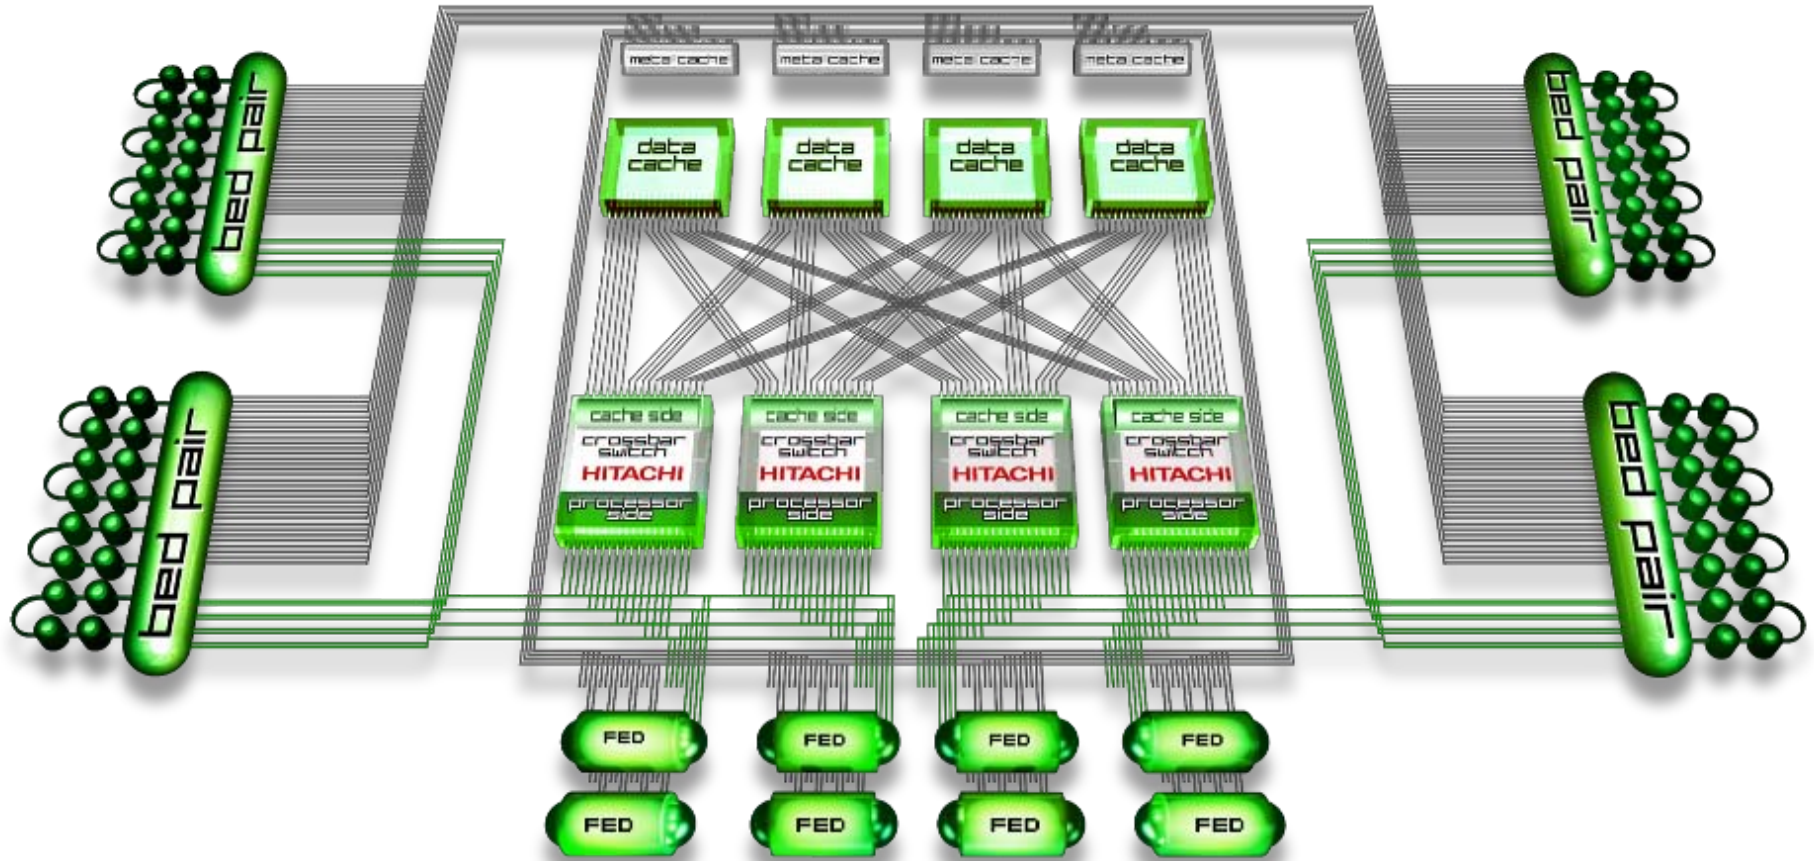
meta cache
meta cache
meta cache
meta cache

data cache
data cache
data cache
data cache

bed pair
bed pair
bed pair
bed pair

cache side
crossbar switch
HITACHI
processor side

cache side
crossbar switch
HITACHI
processor side

cache side
crossbar switch
HITACHI
processor side

cache side
crossbar switch
HITACHI
processor side

FED
FED
FED
FED
FED
FED
FED
FED